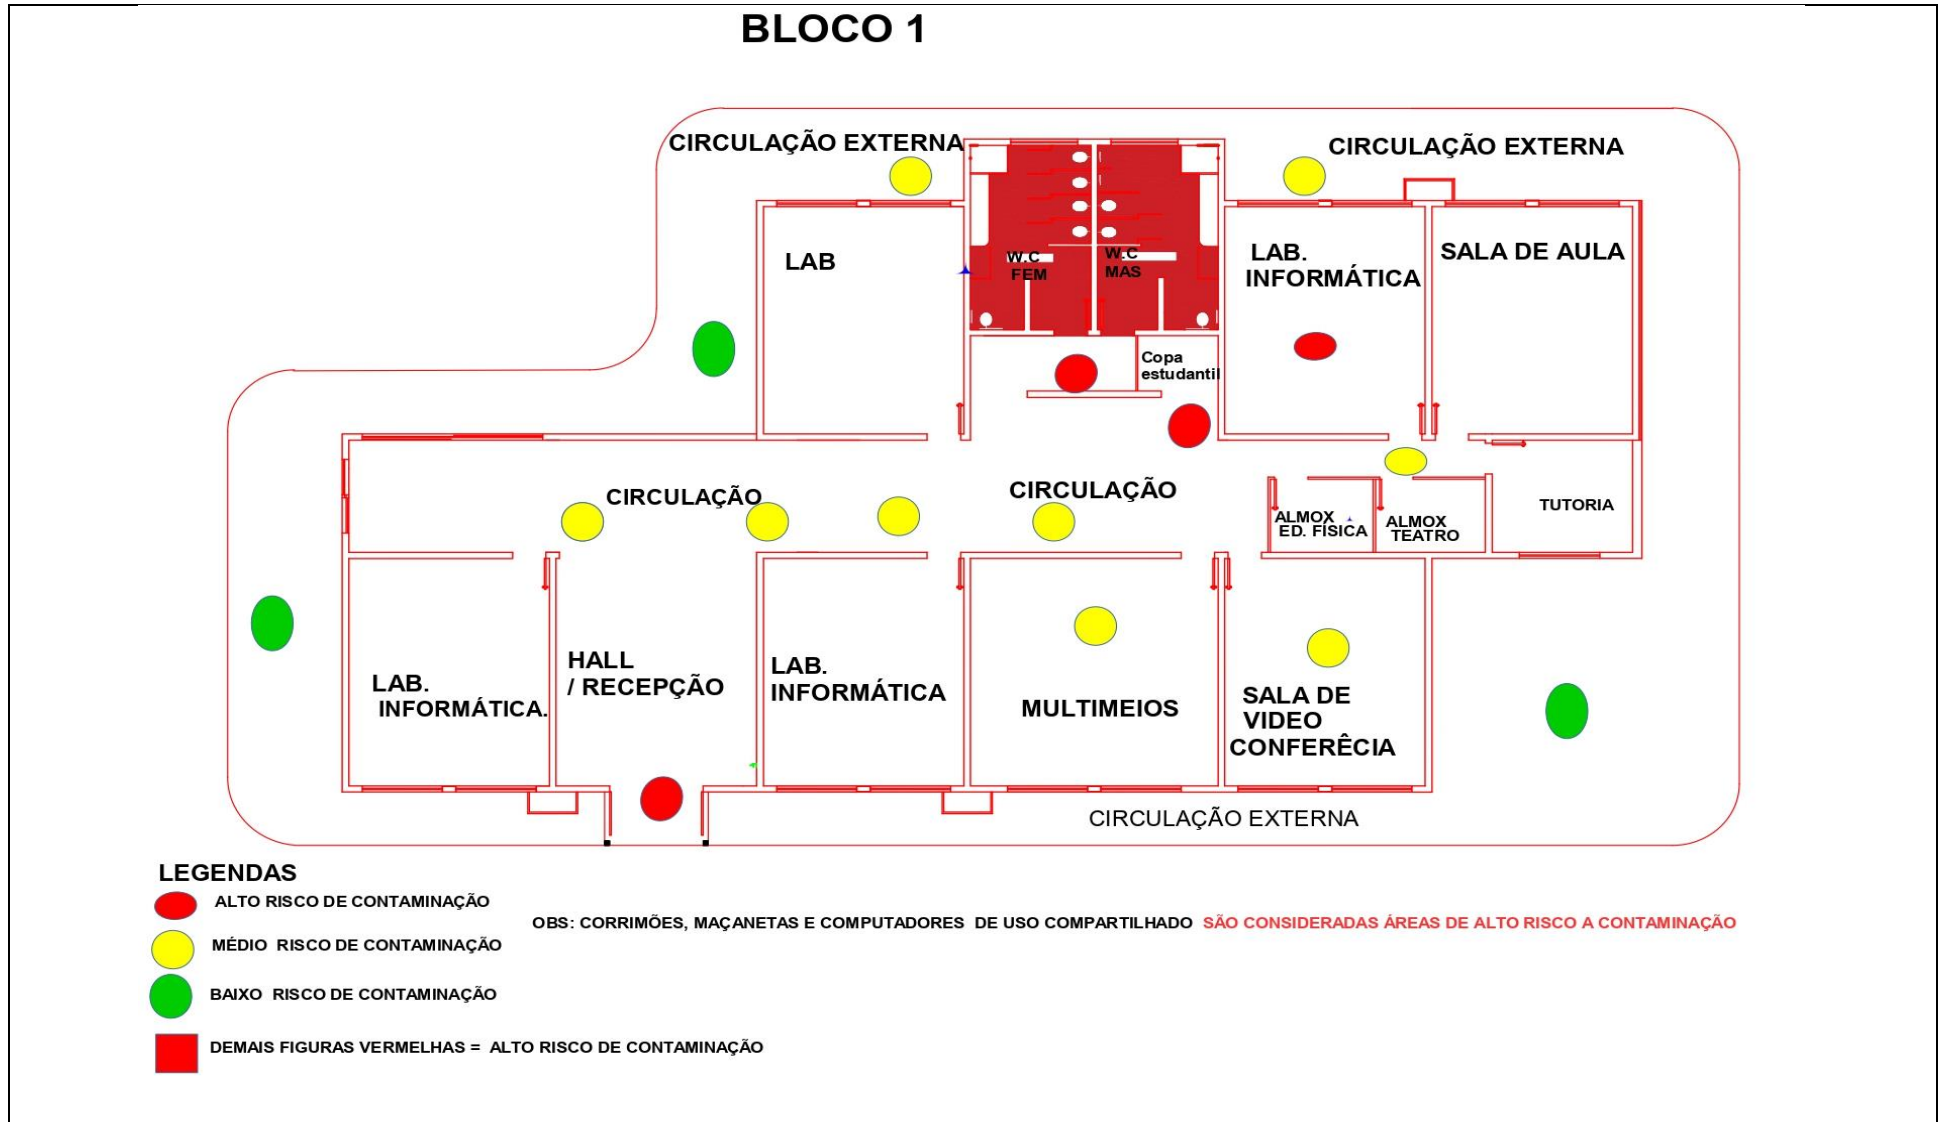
BLOCO 1

CIRCULAÇÃO EXTERNA

CIRCULAÇÃO EXTERNA

LAB

W.C FEM

W.C MAS

LAB. INFORMÁTICA

SALA DE AULA

Copa estudantil

CIRCULAÇÃO

CIRCULAÇÃO

ALMOX ED. FÍSICA

ALMOX TEATRO

TUTORIA

LAB. INFORMÁTICA.

HALL / RECEPÇÃO

LAB. INFORMÁTICA

MULTIMEIOS

SALA DE VIDEO CONFERÊCIA

CIRCULAÇÃO EXTERNA

LEGENDAS

ALTO RISCO DE CONTAMINAÇÃO

MÉDIO RISCO DE CONTAMINAÇÃO

BAIXO RISCO DE CONTAMINAÇÃO

DEMAIS FIGURAS VERMELHAS = ALTO RISCO DE CONTAMINAÇÃO

OBS: CORRIMÕES, MAÇANETAS E COMPUTADORES DE USO COMPARTILHADO SÃO CONSIDERADAS ÁREAS DE ALTO RISCO A CONTAMINAÇÃO